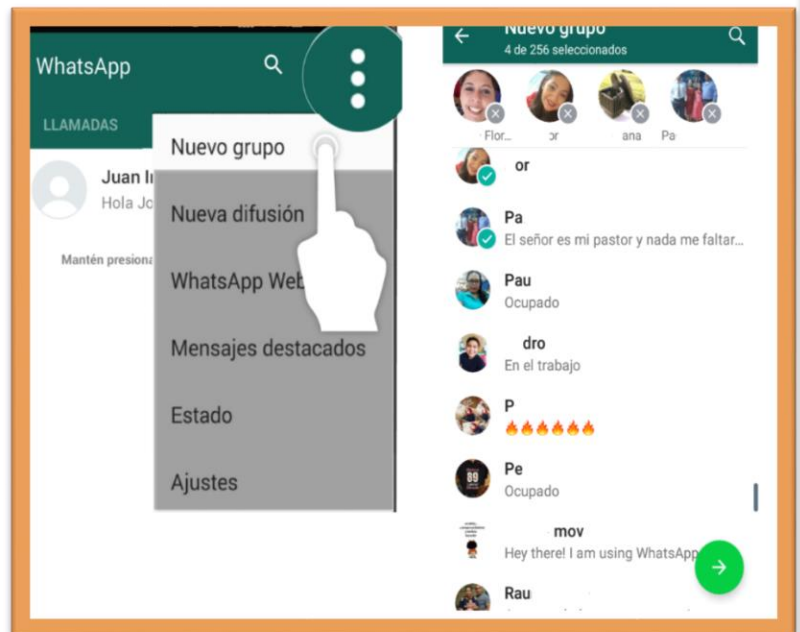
WhatsApp

LLAMADAS

Juan I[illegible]
Hola Jo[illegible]

Mantén presiona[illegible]

Nuevo grupo
Nueva difusión
WhatsApp Web
Mensajes destacados
Estado
Ajustes

Nuevo grupo
4 de 256 seleccionados

Flor... or ana Pa

or

Pa
El señor es mi pastor y nada me faltar...

Pau
Ocupado

dro
En el trabajo

P
🔥🔥🔥🔥🔥🔥

Pe
Ocupado

mov
Hey there! I am using WhatsApp

Rau